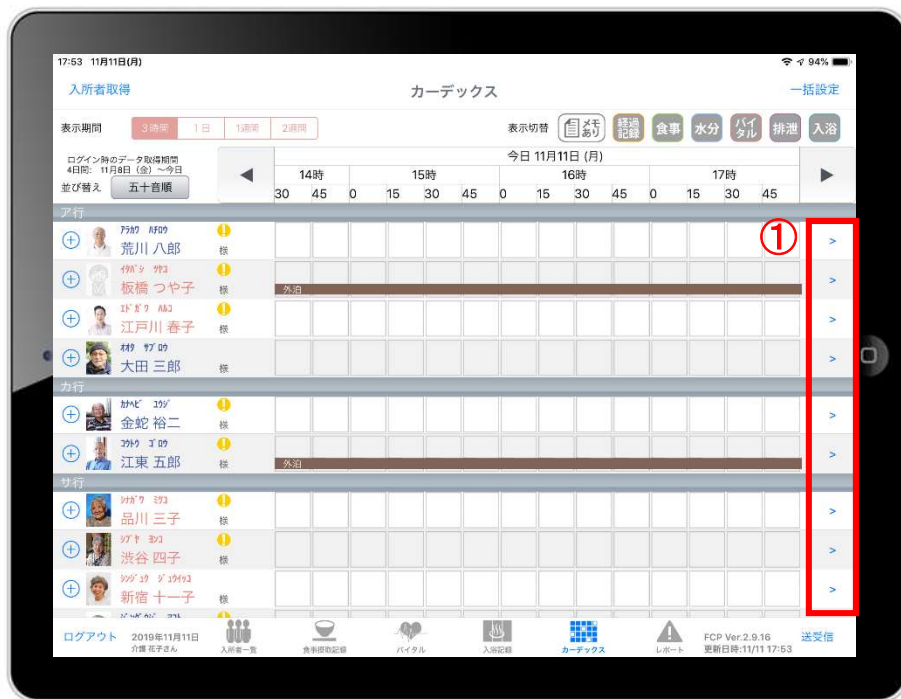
17:53 11月11日(月)

94%

入所者取得

カーデックス

一括設定

表示期間

3時間

1日

1週間

2週間

表示切替

メモあり

経過記録

食事

水分

バイタル

排泄

入浴

ログイン時のデータ取得期間
4日間: 11月8日 (金) ～今日

並び替え

五十音順

今日 11月11日 (月)

| | 14時 | | 15時 | | | | 16時 | | | | 17時 | | |
|---|---|---|---|---|---|---|---|---|---|---|---|---|---|
| 30 | 45 | 0 | 15 | 30 | 45 | 0 | 15 | 30 | 45 | 0 | 15 | 30 | 45 |

ア行

アラカワ ハチロウ
荒川 八郎
様

イタバシ ツヤコ
板橋 つや子
様
外泊

エドガワ ハルコ
江戸川 春子
様

オオタ サブロウ
大田 三郎
様

カ行

カナヘビ ユウジ
金蛇 裕二
様

コウトウ ゴロウ
江東 五郎
様
外泊

サ行

シナガワ ミツコ
品川 三子
様

シブヤ ヨンコ
渋谷 四子
様

シンジュク ジュウイチコ
新宿 十一子
様

①

>
>
>
>
>
>
>
>
>

ログアウト

2019年11月11日
介護 花子さん

入所者一覧

食事摂取記録

バイタル

入浴記録

カーデックス

レポート

FCP Ver.2.9.16
更新日時:11/11 17:53

送受信